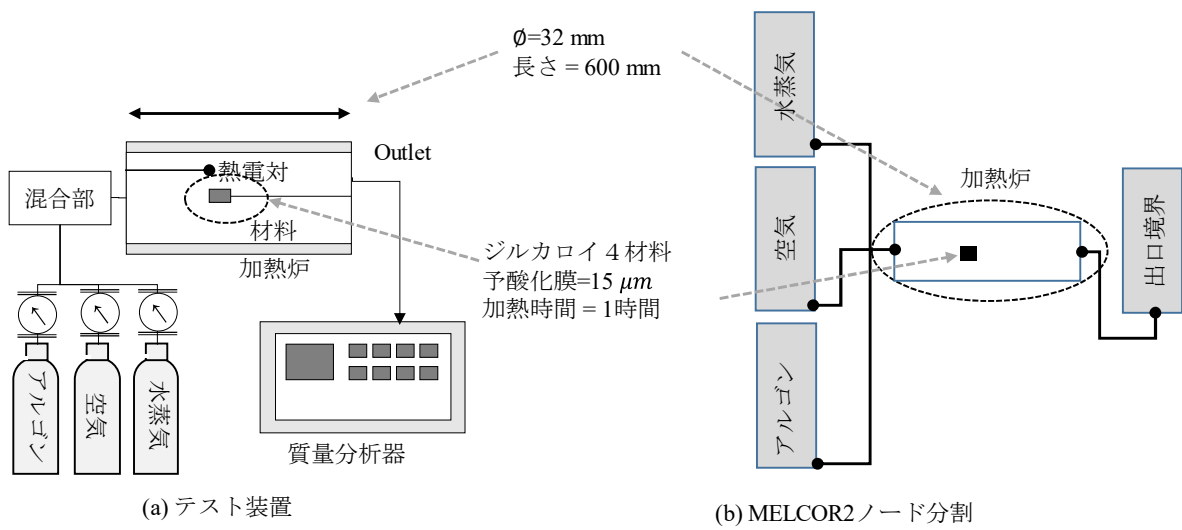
Ø=32 mm
長さ = 600 mm

熱電対
Outlet
混合部
材料
加熱炉
ジルカロイ４材料
予酸化膜=15 $\mu m$
加熱時間 = 1時間
アルゴン
空気
水蒸気
質量分析器

(a) テスト装置

水蒸気
空気
アルゴン
加熱炉
出口境界

(b) MELCOR2ノード分割